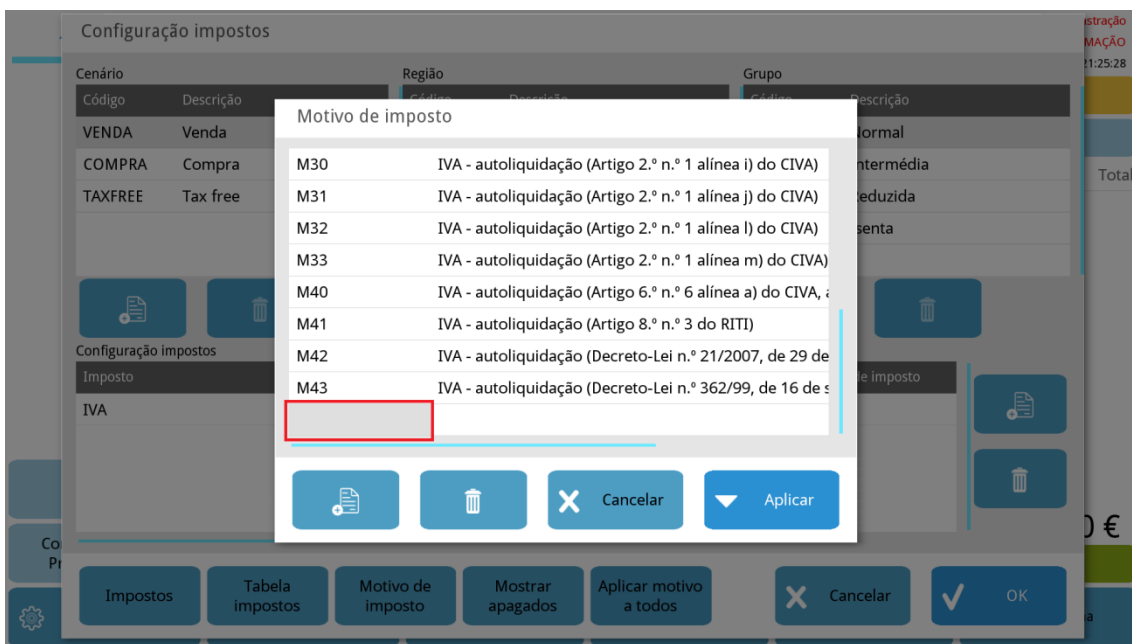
Configuração impostos

stração
MAÇÃO
21:25:28

Cenário

| Código | Descrição |
|---|---|
| VENDA | Venda |
| COMPRA | Compra |
| TAXFREE | Tax free |

Região

Grupo

| Código | Descrição |
|---|---|
| | Normal |
| | Intermédia |
| | Reduzida |
| | Isenta |

Total

Configuração impostos

| Imposto |
|---|
| IVA |

de imposto

Motivo de imposto

| | |
|---|---|
| M30 | IVA - autoliquidação (Artigo 2.º n.º 1 alínea i) do CIVA) |
| M31 | IVA - autoliquidação (Artigo 2.º n.º 1 alínea j) do CIVA) |
| M32 | IVA - autoliquidação (Artigo 2.º n.º 1 alínea l) do CIVA) |
| M33 | IVA - autoliquidação (Artigo 2.º n.º 1 alínea m) do CIVA) |
| M40 | IVA - autoliquidação (Artigo 6.º n.º 6 alínea a) do CIVA, a |
| M41 | IVA - autoliquidação (Artigo 8.º n.º 3 do RITI) |
| M42 | IVA - autoliquidação (Decreto-Lei n.º 21/2007, de 29 de |
| M43 | IVA - autoliquidação (Decreto-Lei n.º 362/99, de 16 de s |
| | |

Cancelar
Aplicar

0 €

Co
Pr

Impostos
Tabela impostos
Motivo de imposto
Mostrar apagados
Aplicar motivo a todos
Cancelar
OK